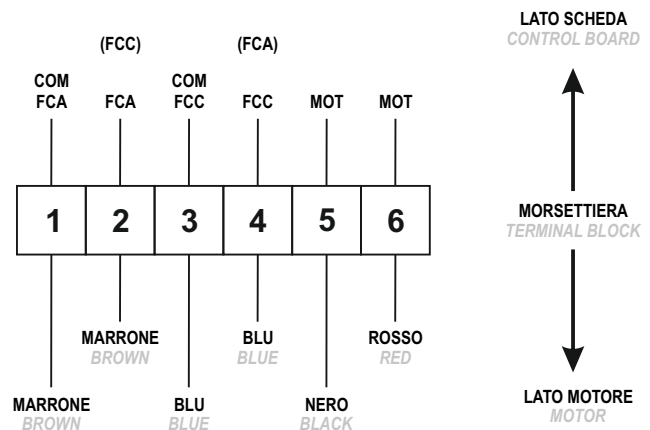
(FCC) (FCA)

COM FCA | FCA | COM FCC | FCC | MOT | MOT

| 1 | 2 | 3 | 4 | 5 | 6 |
|---|---|---|---|---|---|

MARRONE
BROWN

BLU
BLUE

ROSSO
RED

MARRONE
BROWN

BLU
BLUE

NERO
BLACK

LATO SCHEDA
CONTROL BOARD

MORSETTIERA
TERMINAL BLOCK

LATO MOTORE
MOTOR